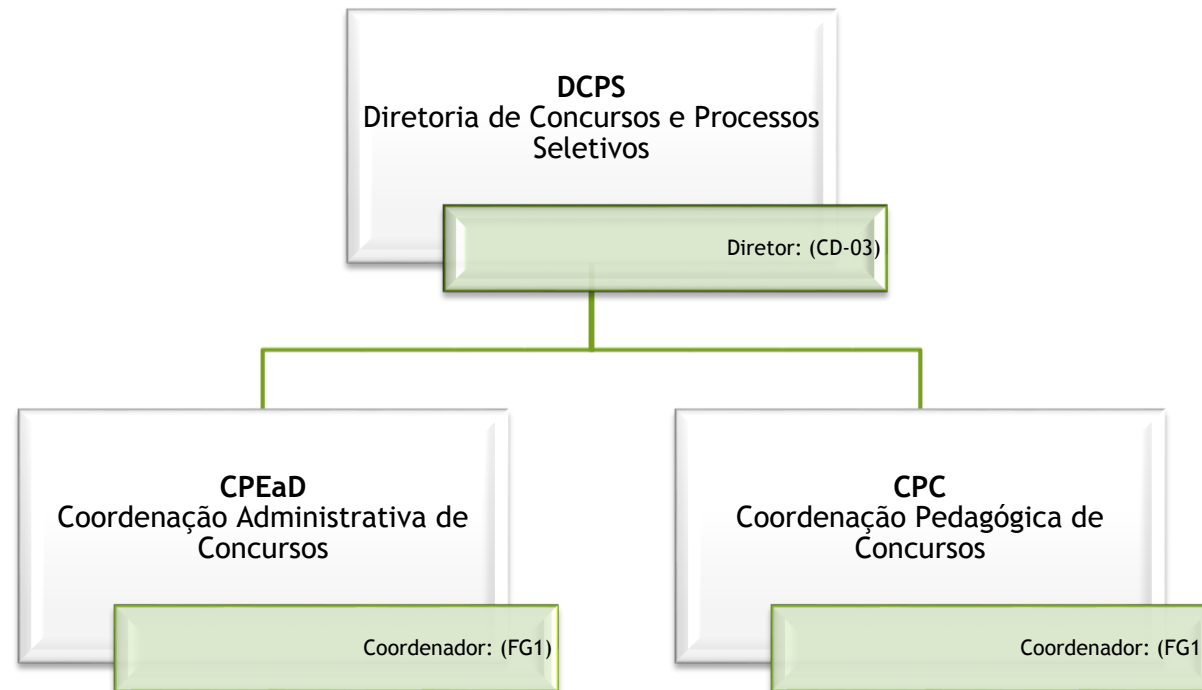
**DCPS**
Diretoria de Concursos e Processos Seletivos

Diretor: (CD-03)

**CPEaD**
Coordenação Administrativa de Concursos

Coordenador: (FG1)

**CPC**
Coordenação Pedagógica de Concursos

Coordenador: (FG1